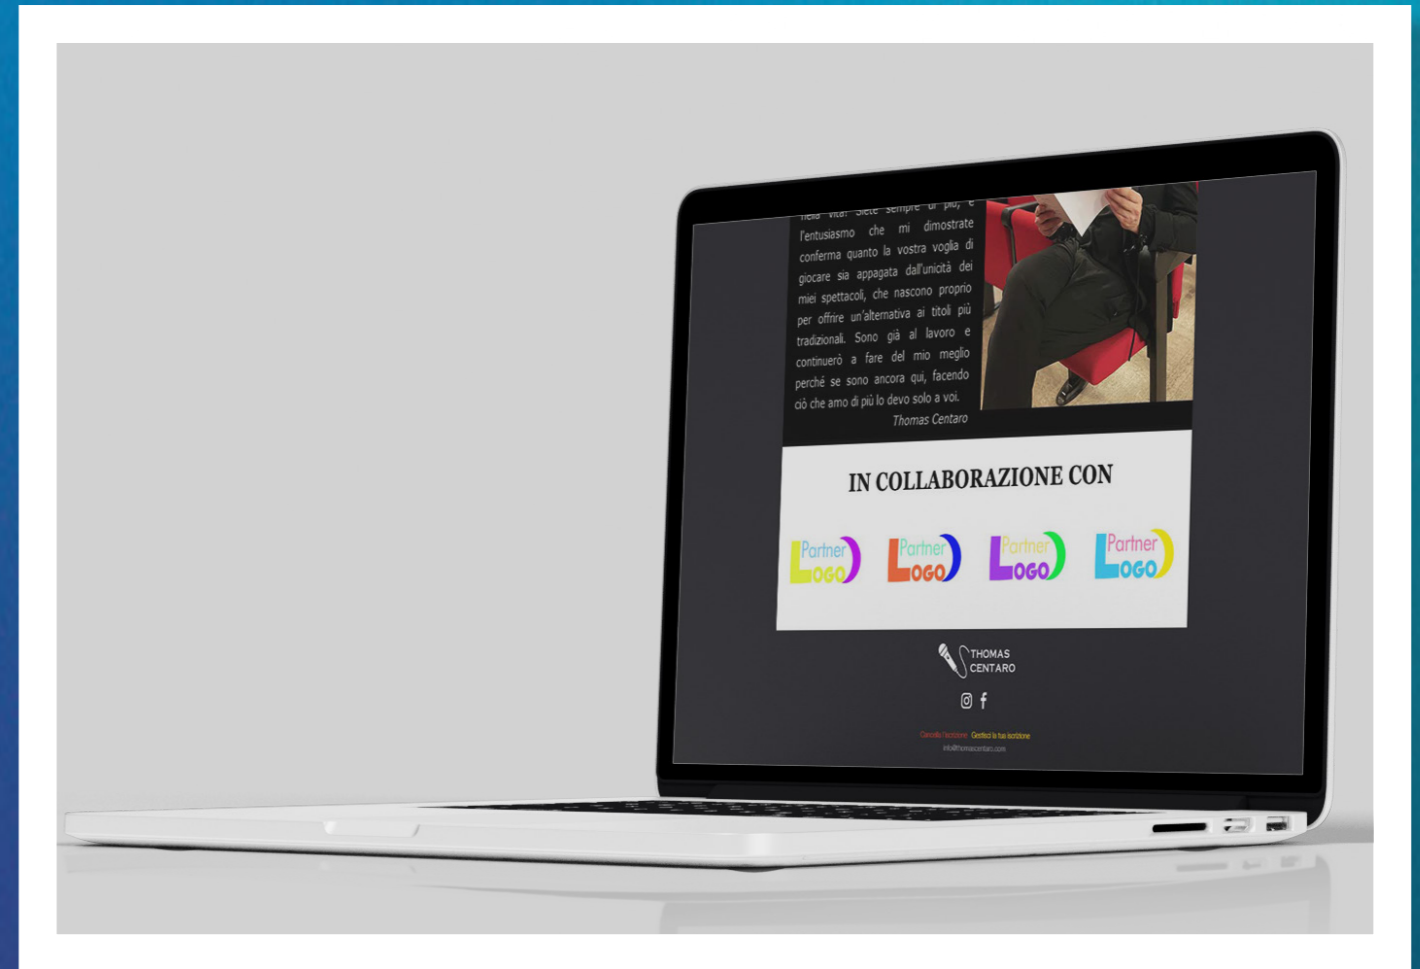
nella vita? Siete sempre di più, e l'entusiasmo che mi dimostrate conferma quanto la vostra voglia di giocare sia appagata dall'unicità dei miei spettacoli, che nascono proprio per offrire un'alternativa ai titoli più tradizionali. Sono già al lavoro e continuerò a fare del mio meglio perché se sono ancora qui, facendo ciò che amo di più lo devo solo a voi.

Thomas Centaro

IN COLLABORAZIONE CON

Partner Logo

Partner Logo

Partner Logo

Partner Logo

THOMAS CENTARO

Cancella l'iscrizione · Gestisci la tua iscrizione

info@thomascentaro.com